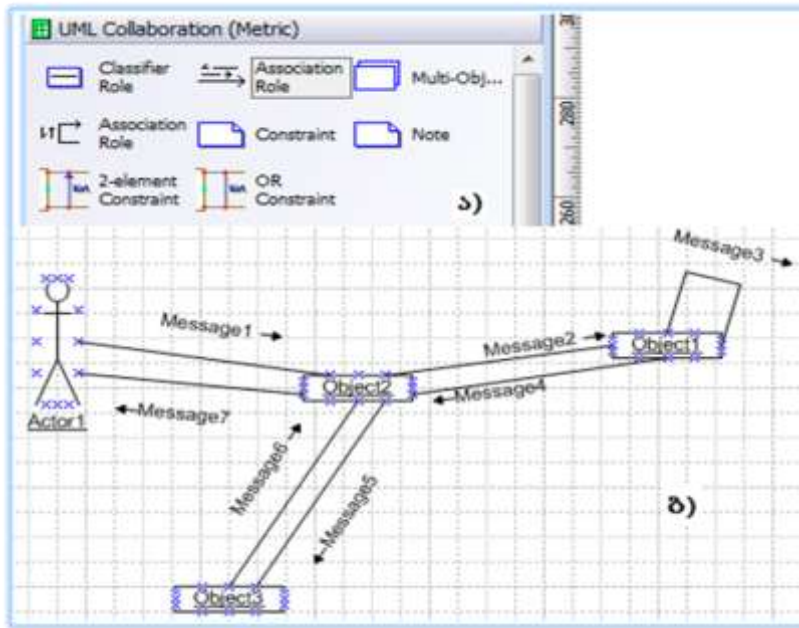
UML Collaboration (Metric)

Classifier Role
Association Role
Multi-Obj...
Association Role
Constraint
Note
2-element Constraint
OR Constraint

ა)

280
260

Message3
Message1
Message2
Object1
Object2
Message4
Actor1
Message7
Message6
Message5
Object3

ბ)